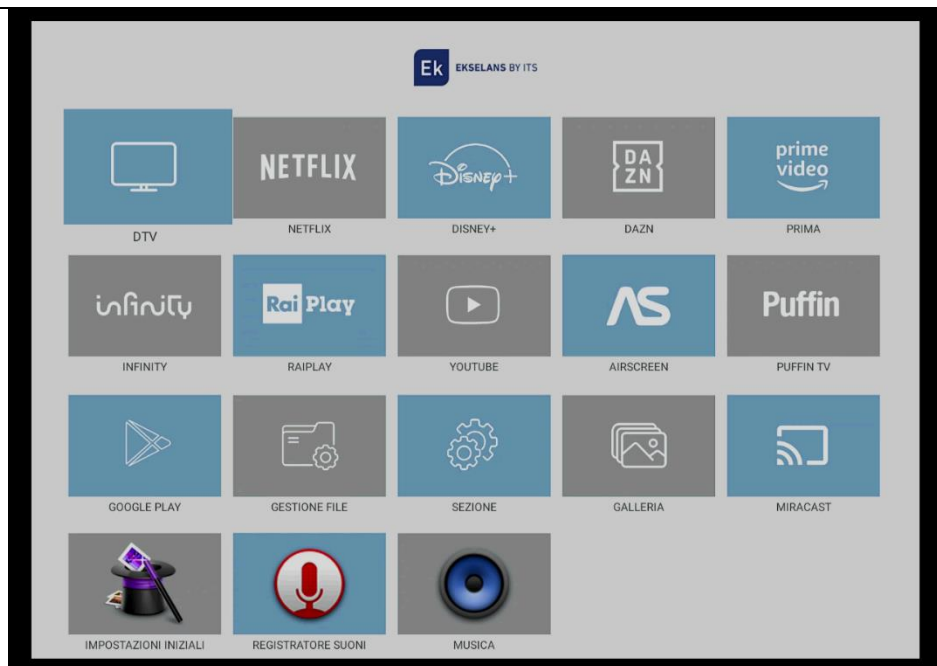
Ek EKSELANS BY ITS

DTV

NETFLIX
NETFLIX

Disney+
DISNEY+

DA ZN
DAZN

prime video
PRIMA

infinity
INFINITY

Rai Play
RAIPLAY

YOUTUBE

AS
AIRSCREEN

Puffin
PUFFIN TV

GOOGLE PLAY

GESTIONE FILE

SEZIONE

GALLERIA

MIRACAST

IMPOSTAZIONI INIZIALI

REGISTRATORE SUONI

MUSICA